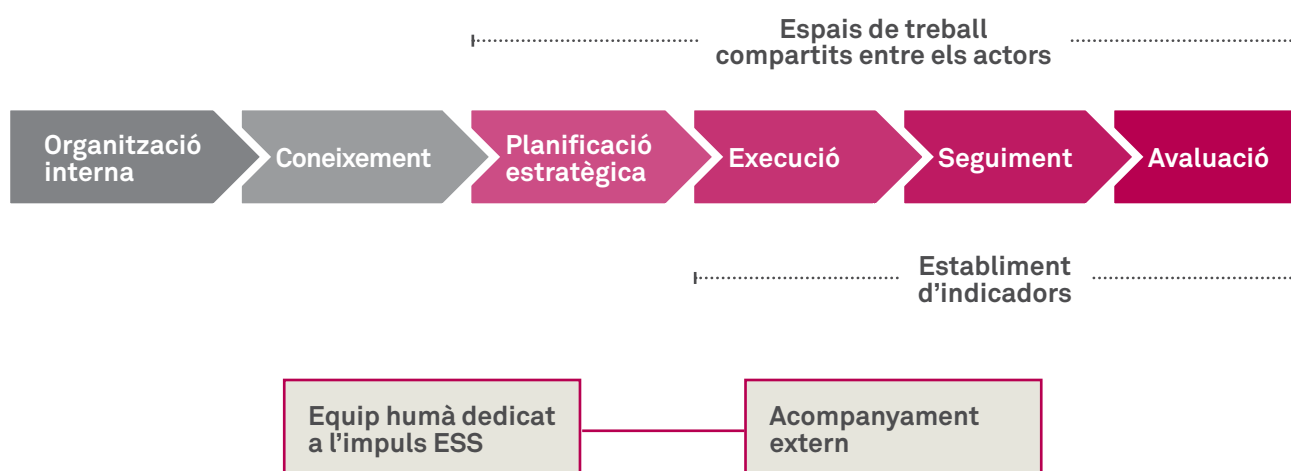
Espais de treball compartits entre els actors

Organització interna

Coneixement

Planificació estratègica

Execució

Seguiment

Avaluació

Establiment d'indicadors

Equip humà dedicat a l'impuls ESS

Acompanyament extern